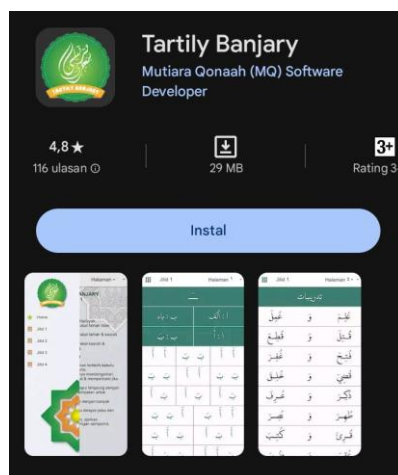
TARTILY BANJARY

Tartily Banjary

Mutiara Qonaah (MQ) Software Developer

4,8 ★

116 ulasan ⓘ

29 MB

3+

Rating 3

Instal

Home

Jilid 1

Jilid 2

Jilid 3

Jilid 4

Jilid 1

Halaman

Jilid 1

Halaman

تدريبات